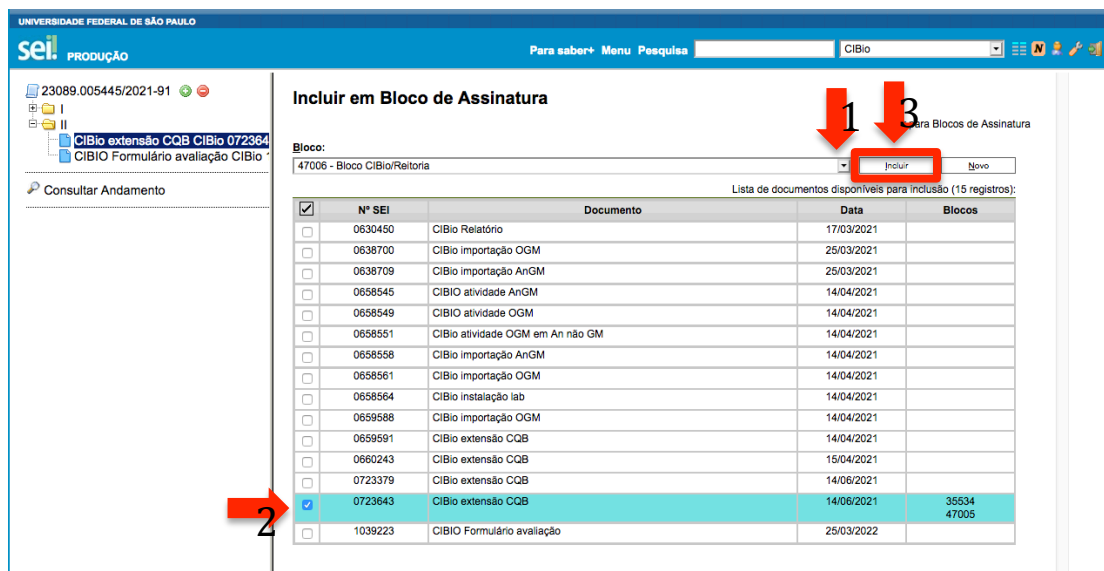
UNIVERSIDADE FEDERAL DE SÃO PAULO

sei! PRODUÇÃO

Para saber+ Menu Pesquisa CIBio

23089.005445/2021-91
I
II
CIBio extensão CQB CIBio 072364
CIBIO Formulário avaliação CIBio

Consultar Andamento

Incluir em Bloco de Assinatura

1 3

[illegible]ara Blocos de Assinatura

Bloco:
47006 - Bloco CIBio/Reitoria

Incluir Novo

Lista de documentos disponíveis para inclusão (15 registros):

| ☑ | Nº SEI | Documento | Data | Blocos |
|---|---|---|---|---|
| | 0630450 | CIBio Relatório | 17/03/2021 | |
| | 0638700 | CIBio importação OGM | 25/03/2021 | |
| | 0638709 | CIBio importação AnGM | 25/03/2021 | |
| | 0658545 | CIBIO atividade AnGM | 14/04/2021 | |
| | 0658549 | CIBIO atividade OGM | 14/04/2021 | |
| | 0658551 | CIBio atividade OGM em An não GM | 14/04/2021 | |
| | 0658558 | CIBio importação AnGM | 14/04/2021 | |
| | 0658561 | CIBio importação OGM | 14/04/2021 | |
| | 0658564 | CIBio instalação lab | 14/04/2021 | |
| | 0659588 | CIBio importação OGM | 14/04/2021 | |
| | 0659591 | CIBio extensão CQB | 14/04/2021 | |
| | 0660243 | CIBio extensão CQB | 15/04/2021 | |
| | 0723379 | CIBio extensão CQB | 14/06/2021 | |
| ☑ | 0723643 | CIBio extensão CQB | 14/06/2021 | 35534 47005 |
| | 1039223 | CIBIO Formulário avaliação | 25/03/2022 | |

2